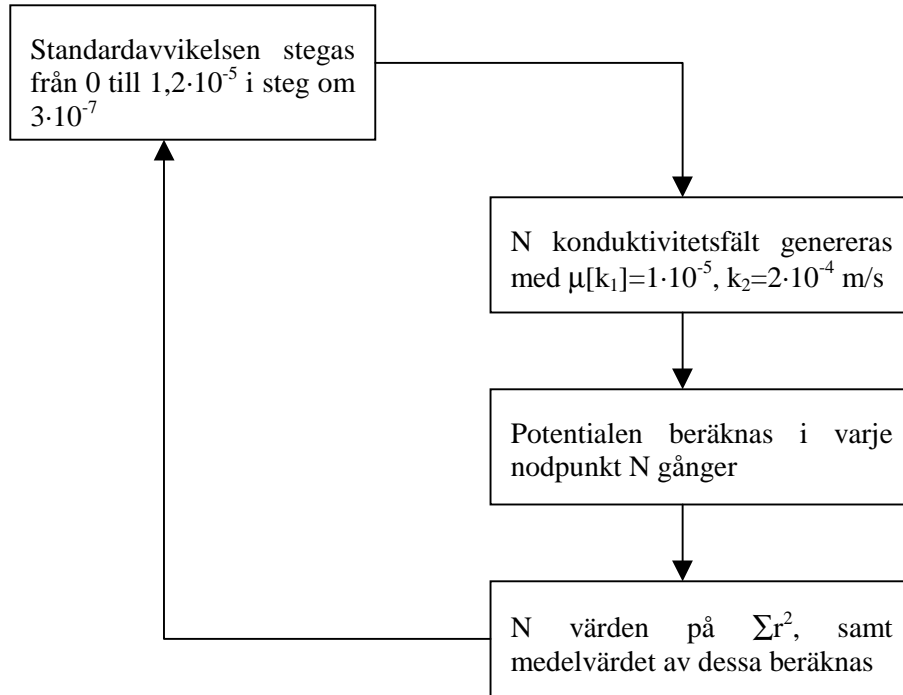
Standardavvikelsen stegas från 0 till $1{,}2\cdot10^{-5}$ i steg om $3\cdot10^{-7}$

N konduktivitetsfält genereras med $\mu[k_1]=1\cdot10^{-5}$, $k_2=2\cdot10^{-4}$ m/s

Potentialen beräknas i varje nodpunkt N gånger

N värden på $\sum r^2$, samt medelvärdet av dessa beräknas